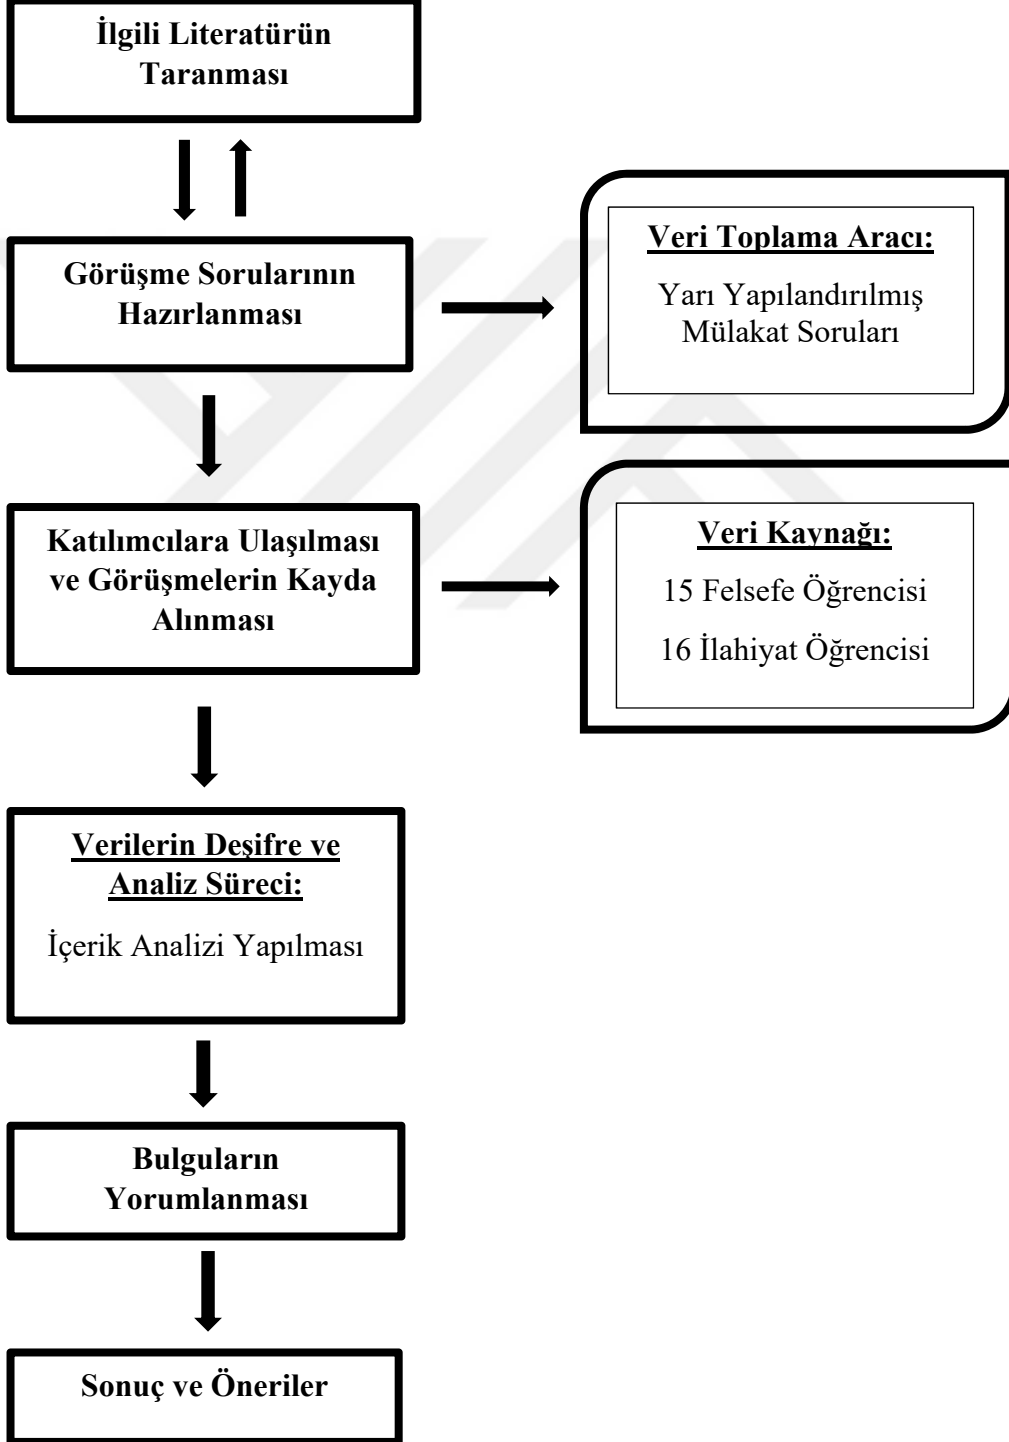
İlgili Literatürün Taranması

Görüşme Sorularının Hazırlanması

Veri Toplama Aracı:

Yarı Yapılandırılmış Mülakat Soruları

Katılımcılara Ulaşılması ve Görüşmelerin Kayda Alınması

Veri Kaynağı:

15 Felsefe Öğrencisi

16 İlahiyat Öğrencisi

Verilerin Deşifre ve Analiz Süreci:

İçerik Analizi Yapılması

Bulguların Yorumlanması

Sonuç ve Öneriler